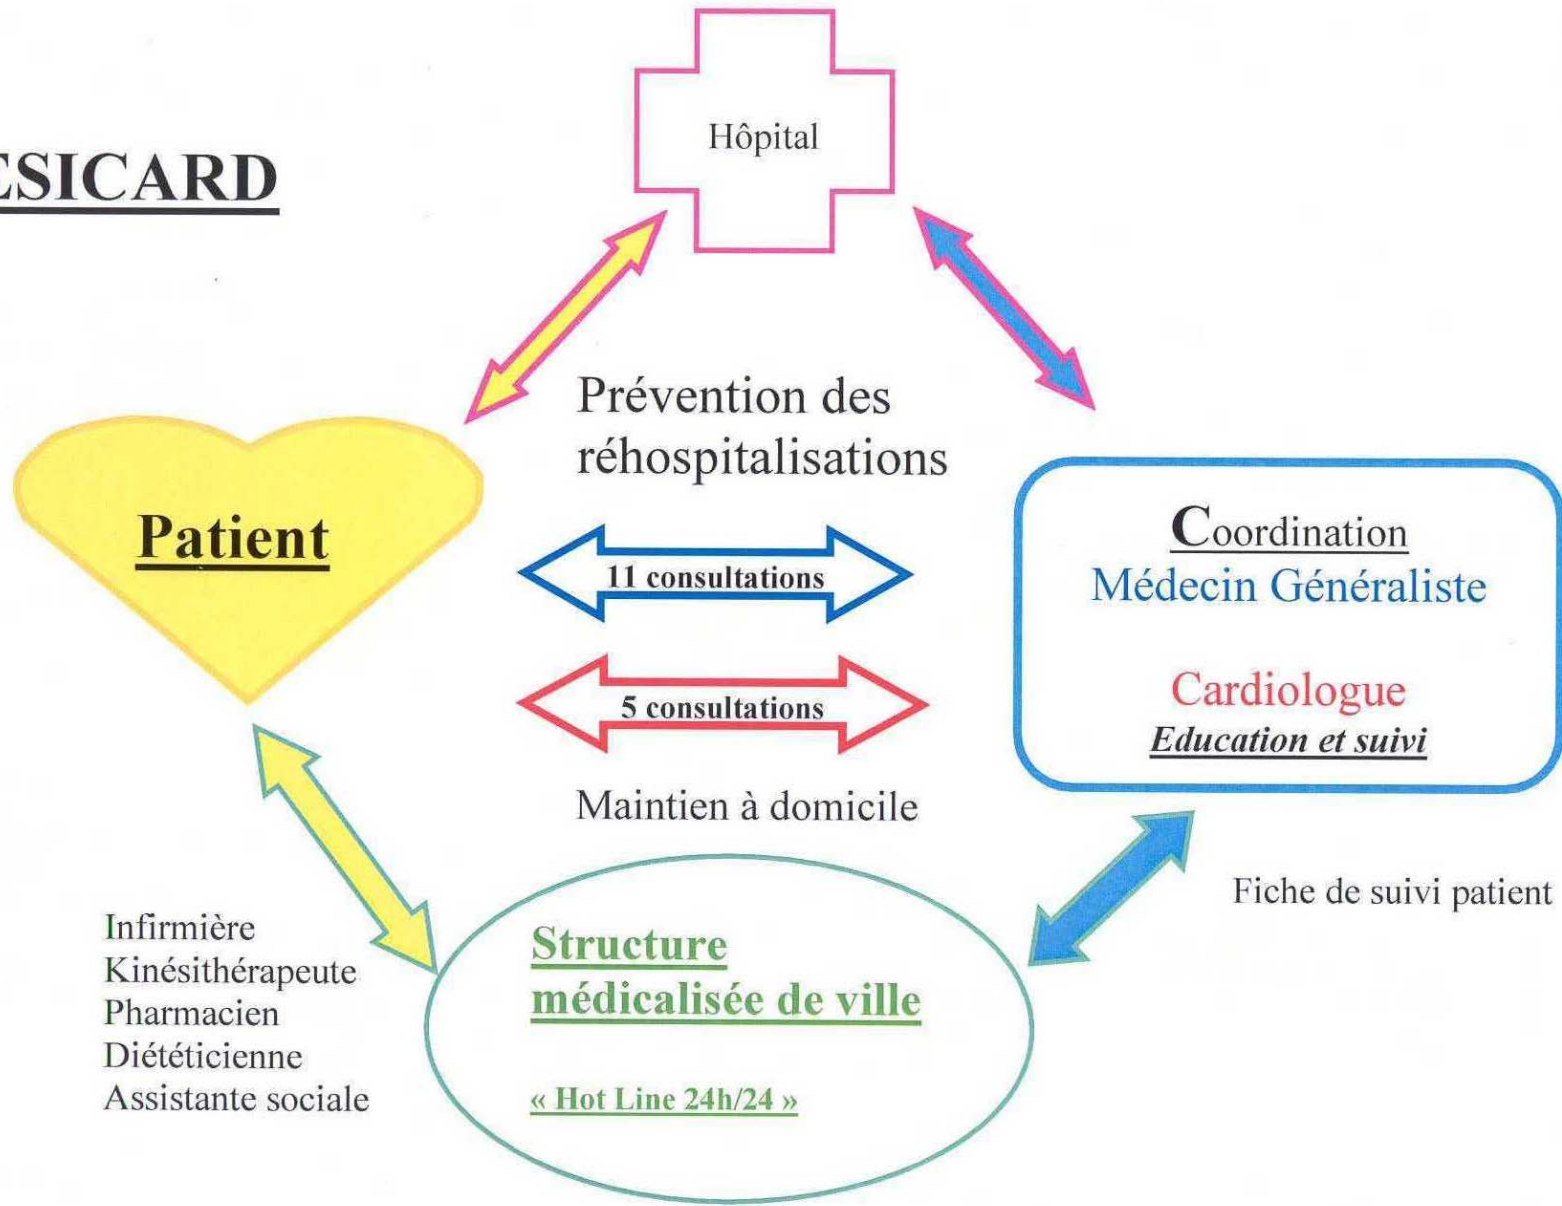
ESICARD

Hôpital

Prévention des réhospitalisations

Patient

11 consultations

5 consultations

Maintien à domicile

Coordination
Médecin Généraliste

Cardiologue
Education et suivi

Fiche de suivi patient

Infirmière
Kinésithérapeute
Pharmacien
Diététicienne
Assistante sociale

Structure médicalisée de ville

« Hot Line 24h/24 »